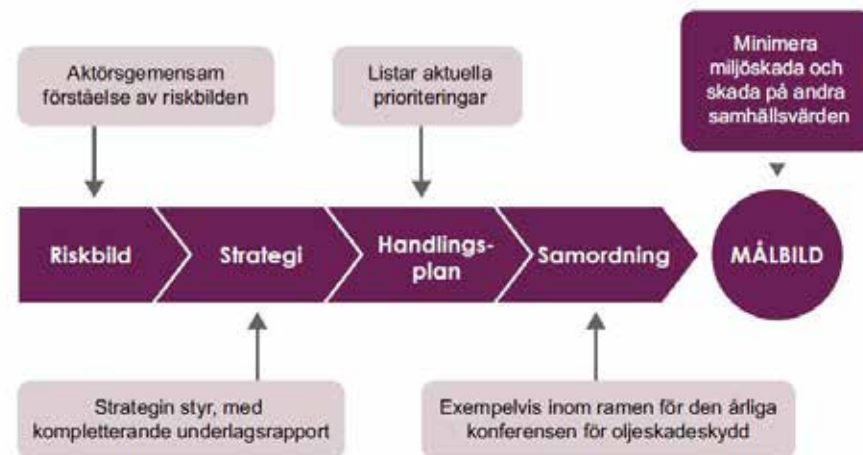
Aktörsgemensam förståelse av riskbilden

Listar aktuella prioriteringar

Minimera miljöskada och skada på andra samhällsvärden

Riskbild

Strategi

Handlingsplan

Samordning

MÅLBILD

Strategin styr, med kompletterande underlagsrapport

Exempelvis inom ramen för den årliga konferensen för oljeskadeskydd